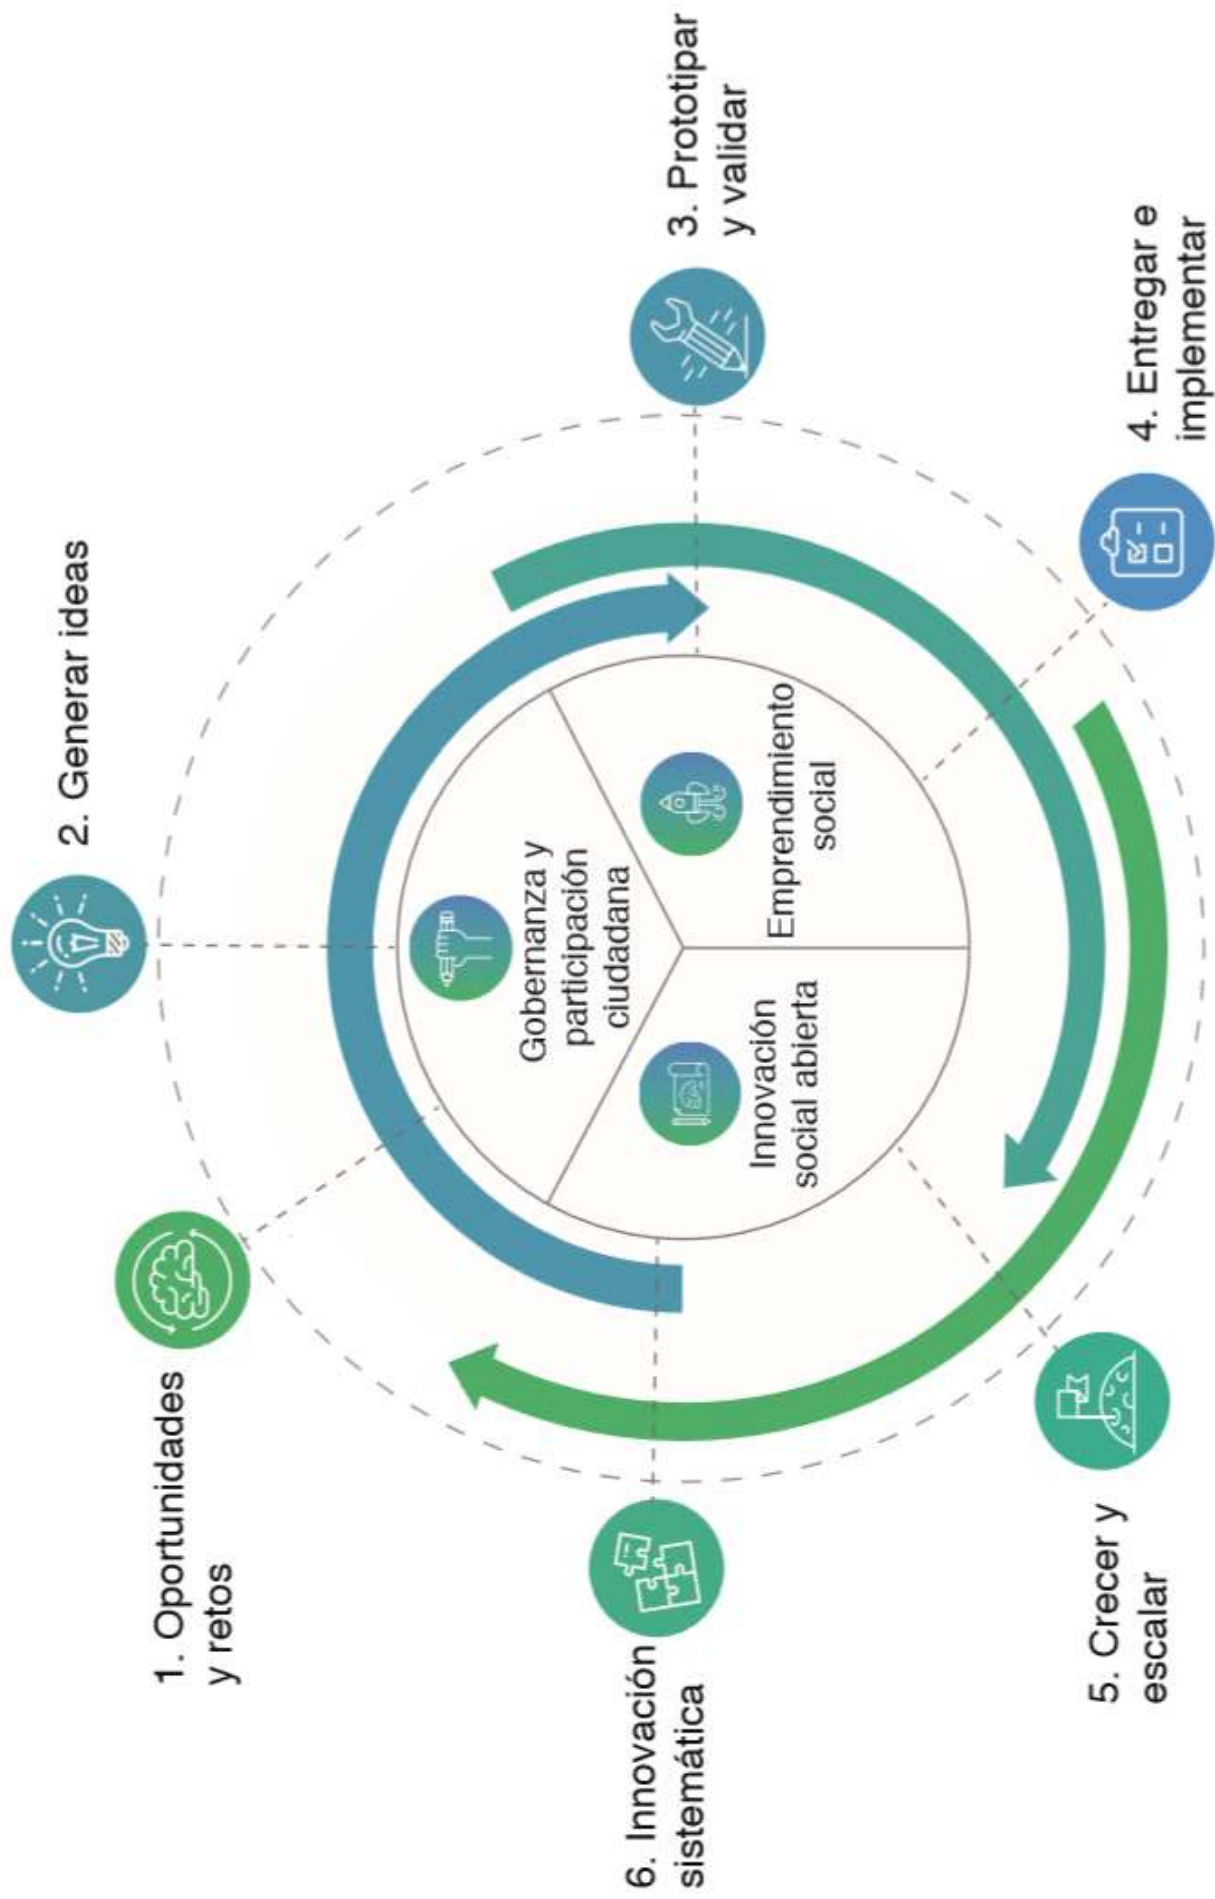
1. Oportunidades y retos

2. Generar ideas

3. Prototipar y validar

4. Entregar e implementar

5. Crecer y escalar

6. Innovación sistemática

Gobernanza y participación ciudadana

Emprendimiento social

Innovación social abierta